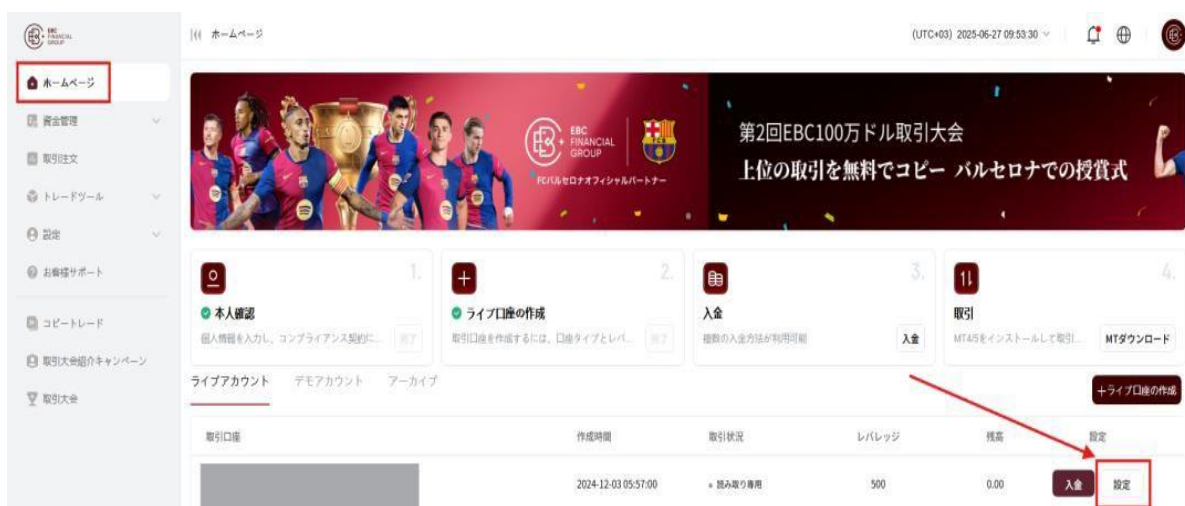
EBC FINANCIAL GROUP

ホームページ

(UTC+03) 2025-06-27 09:53:30

ホームページ
資金管理
取引注文
トレードツール
設定
お客様サポート
コピートレード
取引大会紹介キャンペーン
取引大会

EBC FINANCIAL GROUP
FCバルセロナオフィシャルパートナー

第2回EBC100万ドル取引大会
上位の取引を無料でコピー バルセロナでの授賞式

1.
本人確認
個人情報を入力し、コンプライアンス契約に...
完了

2.
ライブ口座の作成
取引口座を作成するには、口座タイプとレバ...
完了

3.
入金
複数の入金方法が利用可能
入金

4.
取引
MT4/5をインストールして取引...
MTダウンロード

ライブアカウント デモアカウント アーカイブ

+ライブ口座の作成

| 取引口座 | 作成時間 | 取引状況 | レバレッジ | 残高 | 設定 |
|---|---|---|---|---|---|
|  | 2024-12-03 05:57:00 | 読み取り専用 | 500 | 0.00 | 入金 設定 |